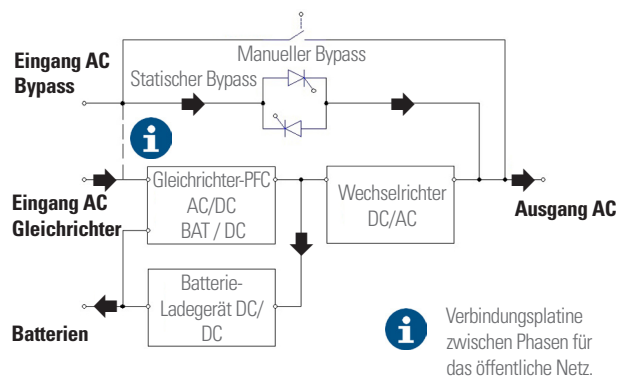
Eingang AC Bypass

Manueller Bypass

Statischer Bypass

Eingang AC Gleichrichter

Gleichrichter-PFC AC/DC BAT / DC

Wechselrichter DC/AC

Ausgang AC

Batterie-Ladegerät DC/ DC

Batterien

Verbindungsplatine zwischen Phasen für das öffentliche Netz.